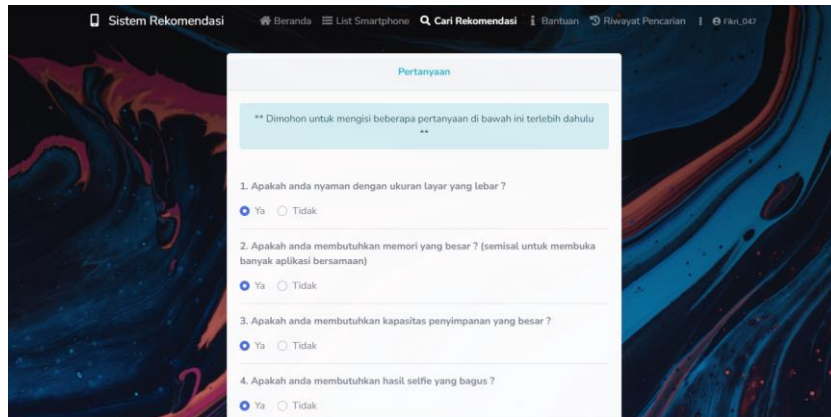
Sistem Rekomendasi Beranda List Smartphone Cari Rekomendasi Bantuan Riwayat Pencarian Fikri_047

Pertanyaan

** Dimohon untuk mengisi beberapa pertanyaan di bawah ini terlebih dahulu **

1. Apakah anda nyaman dengan ukuran layar yang lebar ?

Ya Tidak

2. Apakah anda membutuhkan memori yang besar ? (semisal untuk membuka banyak aplikasi bersamaan)

Ya Tidak

3. Apakah anda membutuhkan kapasitas penyimpanan yang besar ?

Ya Tidak

4. Apakah anda membutuhkan hasil selfie yang bagus ?

Ya Tidak